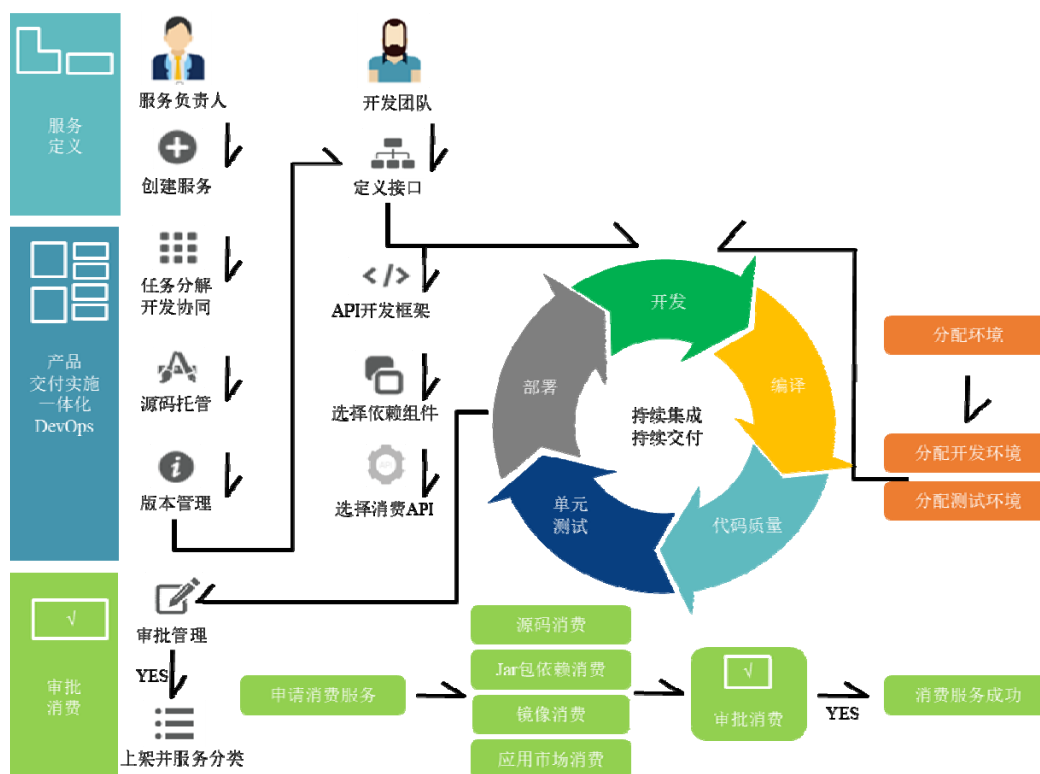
服务定义

产品交付实施一体化DevOps

√

审批消费

服务负责人

创建服务

任务分解开发协同

源码托管

版本管理

审批管理

YES

上架并服务分类

开发团队

定义接口

</>

API开发框架

选择依赖组件

API

选择消费API

开发

编译

代码质量

单元测试

部署

持续集成持续交付

分配环境

分配开发环境

分配测试环境

申请消费服务

源码消费

Jar包依赖消费

镜像消费

应用市场消费

√

审批消费

YES

消费服务成功